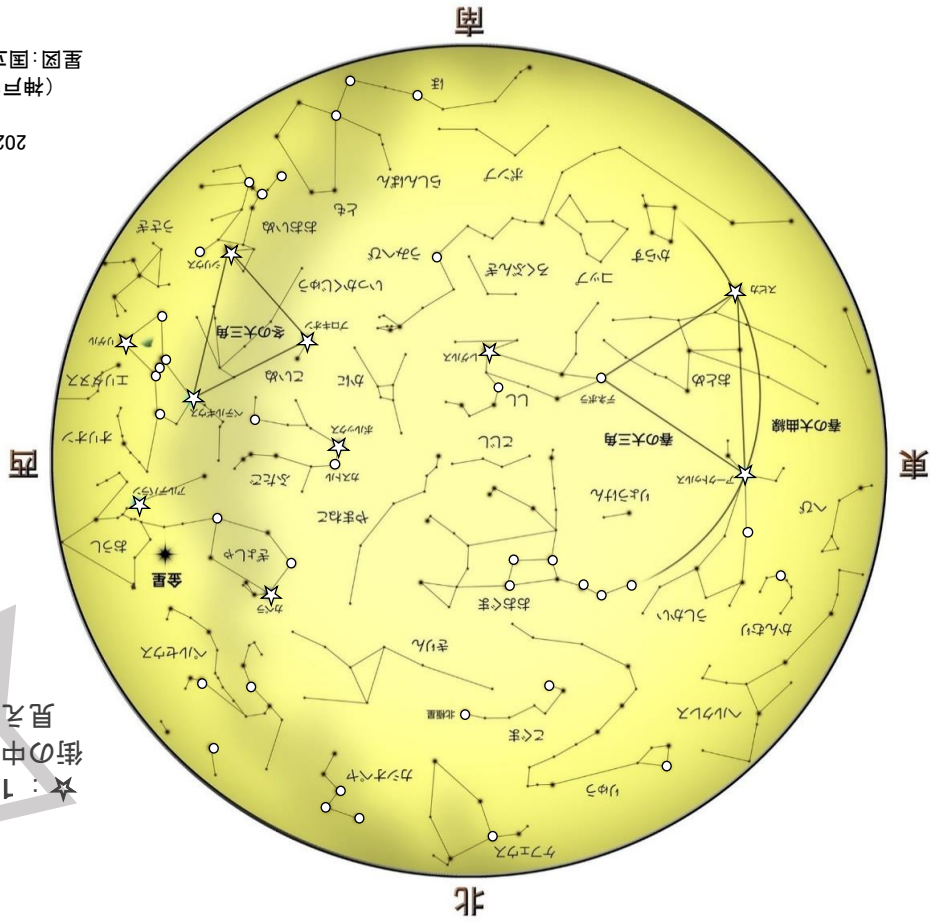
南

北

東

西

星図：国立
（神戸
202

☆：1
街の中
見え

うみへび
ポンプ
らしんばん
とも
りゅうこつ
ろ
からす
コップ
ろくぶんぎ
うみへび
いっかくじゅう
はと
うさぎ
冬の大三角
プロキオン
シリウス
スピカ
おとめ
春の大三角
春の大曲線
デネボラ
レグルス
しし
こいぬ
かに
ベテルギウス
オリオン
リゲル
エリダヌス
ふたご
ポルックス
カストル
こじし
やまねこ
アルデバラン
おうし
金星
ぎょしゃ
カペラ
ペルセウス
きりん
北極星
こぐま
おおぐま
りょうけん
アークトゥルス
うしかい
かんむり
へび
ヘルクレス
りゅう
カシオペヤ
ケフェウス